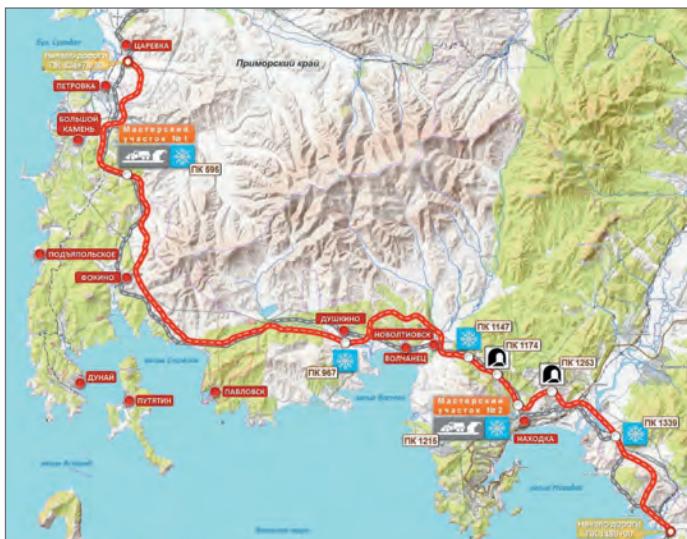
Бух. Суходол
ЦАРЕВКА
Приморский край
ПЕТРОВКА
БОЛЬШОЙ КАМЕНЬ
Мастерский участок № 1
ПК 696
ПОДЪЯПОЛЬСКОЕ
ФОКИНО
ДУШКИНО
НОВОЛИТОВСК
ПК 1147
ПК 1174
ВОЛЧАНЕЦ
ПК 967
ПК 1263
Мастерский участок № 2
ДУНАЙ
ПУТЯТИН
ПАВЛОВСК
ПК 1215
НАХОДКА
ПК 1339
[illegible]